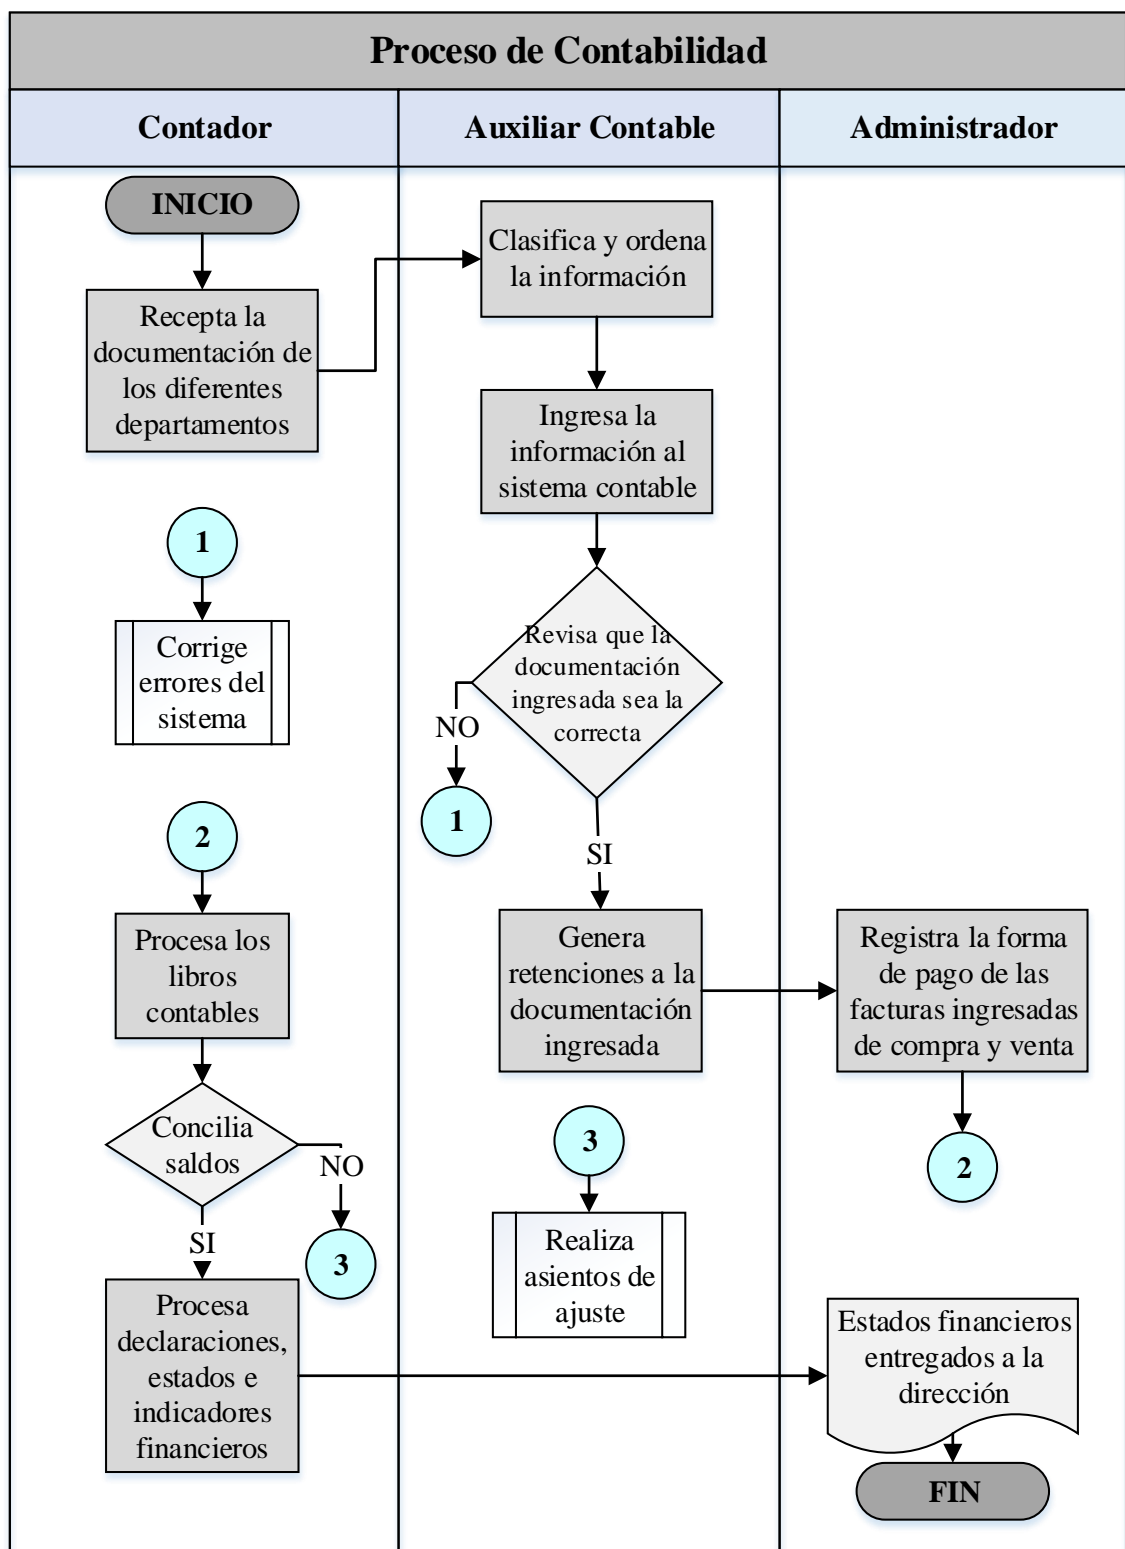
Proceso de Contabilidad

| Contador | Auxiliar Contable | Administrador |
|---|---|---|

INICIO

Recepta la documentación de los diferentes departamentos

Clasifica y ordena la información

Ingresa la información al sistema contable

Revisa que la documentación ingresada sea la correcta

NO

1

SI

1

Corrige errores del sistema

2

Procesa los libros contables

Concilia saldos

NO

3

SI

Procesa declaraciones, estados e indicadores financieros

Genera retenciones a la documentación ingresada

3

Realiza asientos de ajuste

Registra la forma de pago de las facturas ingresadas de compra y venta

2

Estados financieros entregados a la dirección

FIN